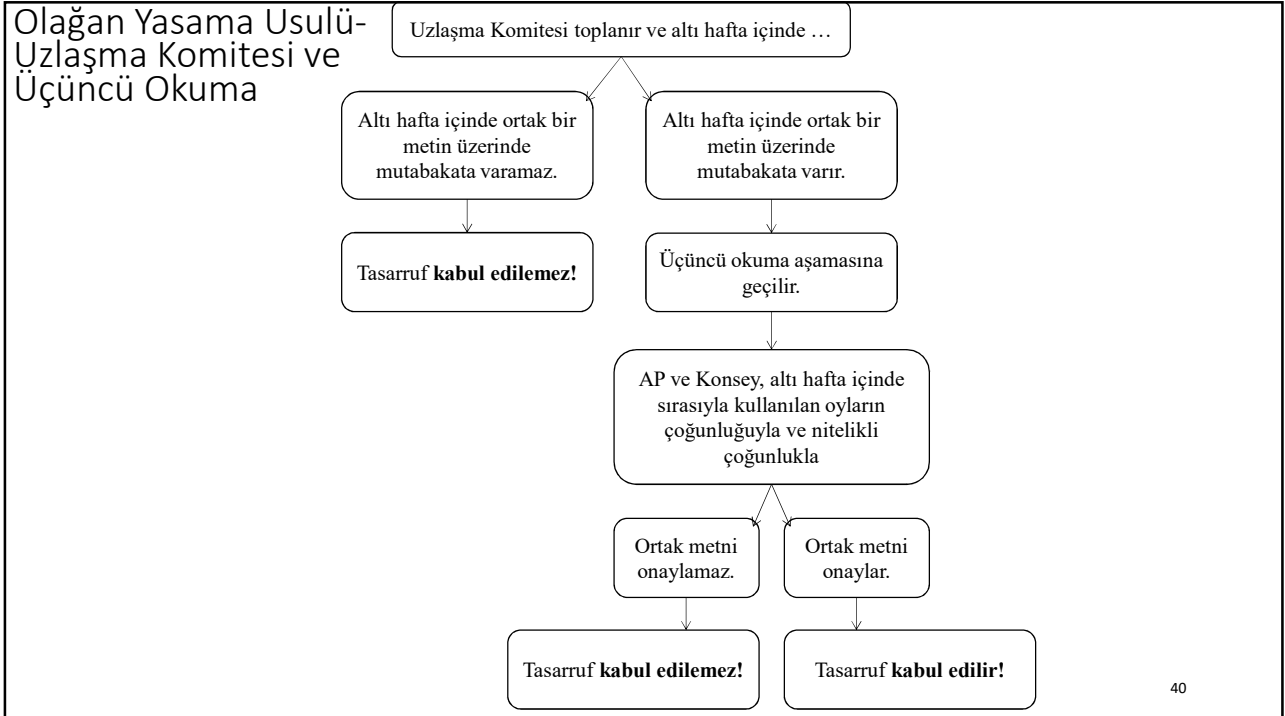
Olağan Yasama Usulü- Uzlaşma Komitesi ve Üçüncü Okuma

Uzlaşma Komitesi toplanır ve altı hafta içinde …

Altı hafta içinde ortak bir metin üzerinde mutabakata varamaz.

Altı hafta içinde ortak bir metin üzerinde mutabakata varır.

Tasarruf **kabul edilemez!**

Üçüncü okuma aşamasına geçilir.

AP ve Konsey, altı hafta içinde sırasıyla kullanılan oyların çoğunluğuyla ve nitelikli çoğunlukla

Ortak metni onaylamaz.

Ortak metni onaylar.

Tasarruf **kabul edilemez!**

Tasarruf **kabul edilir!**

40